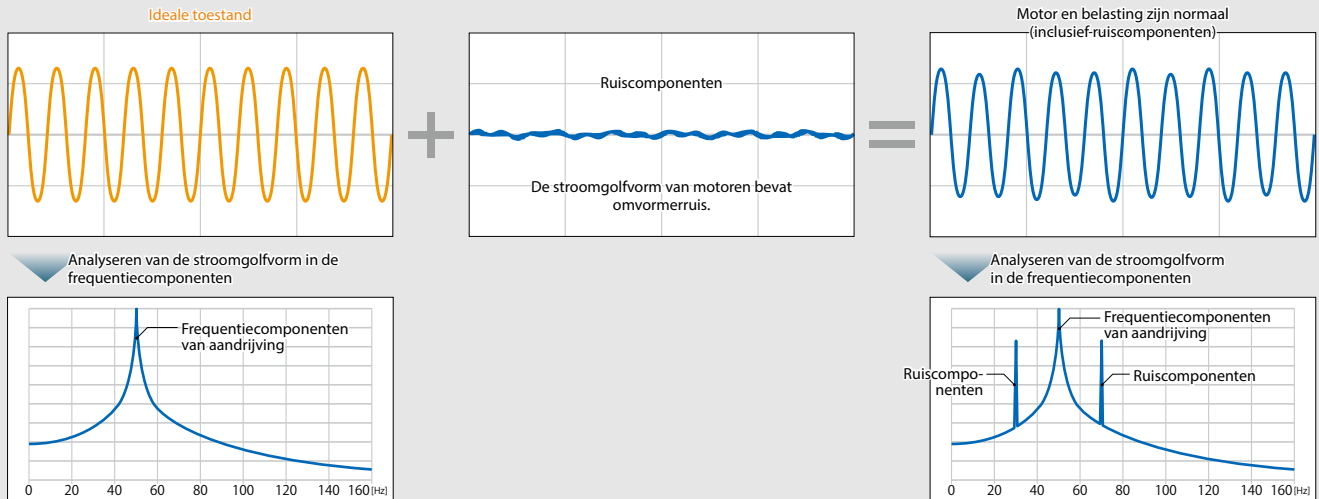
Ideale toestand

Ruiscomponenten

De stroomgolfvorm van motoren bevat omvormerruis.

Motor en belasting zijn normaal (inclusief-ruiscomponenten)

Analyseren van de stroomgolfvorm in de frequentiecomponenten

Frequentiecomponenten van aandrijving

0 20 40 60 80 100 120 140 160 [Hz]

Analyseren van de stroomgolfvorm in de frequentiecomponenten

Frequentiecomponenten van aandrijving

Ruiscomponenten

Ruiscomponenten

0 20 40 60 80 100 120 140 160 [Hz]